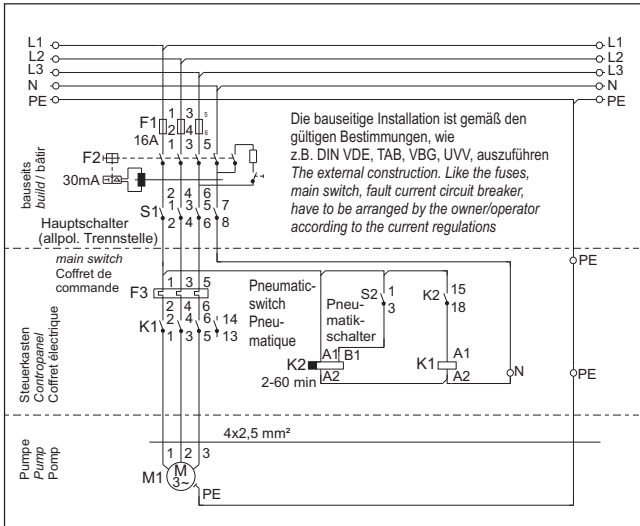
L1
L2
L3
N
PE

L1
L2
L3
N
PE

F1
16A
1 3 5
2 4 6
1 3 5

Die bauseitige Installation ist gemäß den gültigen Bestimmungen, wie z.B. DIN VDE, TAB, VBG, UVV, auszuführen
*The external construction. Like the fuses, main switch, fault current circuit breaker, have to be arranged by the owner/operator according to the current regulations*

F2
30mA

bauseits
*build / bâtir*

2 4 6
S1
1 3 5 7
2 4 6 8

Hauptschalter (allpol. Trennstelle)
*main switch*
Coffret de commande

PE

F3
1 3 5
2 4 6

K1
2 4 6 14
1 3 5 13

Pneumatic-switch
Pneu-matique

S2
1
3

Pneu-matik-schalter

K2
15
18

K2
A1 B1
A2
2-60 min

K1
A1
A2

N

PE

Steuerkasten
*Contropanel*
Coffret électrique

4x2,5 mm²

1 2 3

M1
M
3~

PE

Pumpe
*Pump*
Pomp